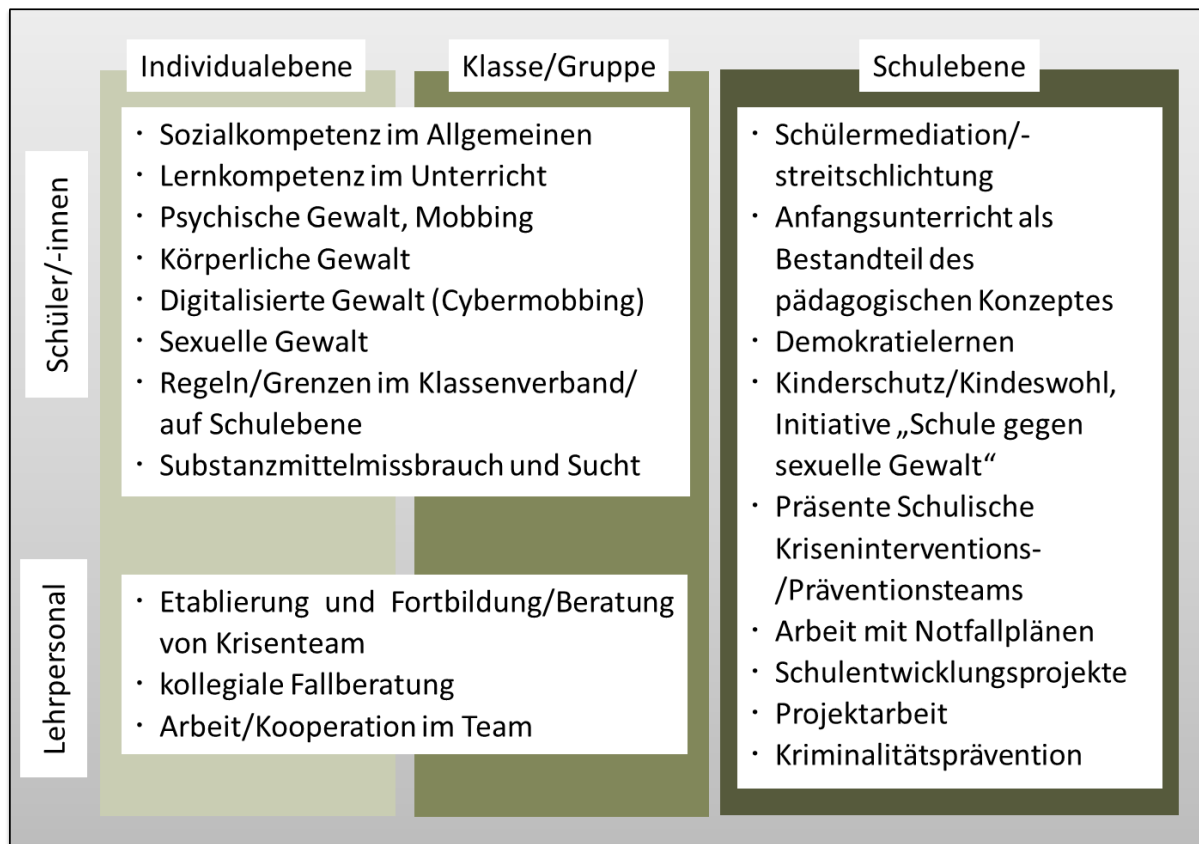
Individualebene

Klasse/Gruppe

Schulebene

Schüler/-innen

- Sozialkompetenz im Allgemeinen
- Lernkompetenz im Unterricht
- Psychische Gewalt, Mobbing
- Körperliche Gewalt
- Digitalisierte Gewalt (Cybermobbing)
- Sexuelle Gewalt
- Regeln/Grenzen im Klassenverband/ auf Schulebene
- Substanzmittelmissbrauch und Sucht

Lehrpersonal

- Etablierung und Fortbildung/Beratung von Krisenteam
- kollegiale Fallberatung
- Arbeit/Kooperation im Team

- Schülermediation/-streitschlichtung
- Anfangsunterricht als Bestandteil des pädagogischen Konzeptes
- Demokratielernen
- Kinderschutz/Kindeswohl, Initiative „Schule gegen sexuelle Gewalt“
- Präsente Schulische Kriseninterventions-/Präventionsteams
- Arbeit mit Notfallplänen
- Schulentwicklungsprojekte
- Projektarbeit
- Kriminalitätsprävention